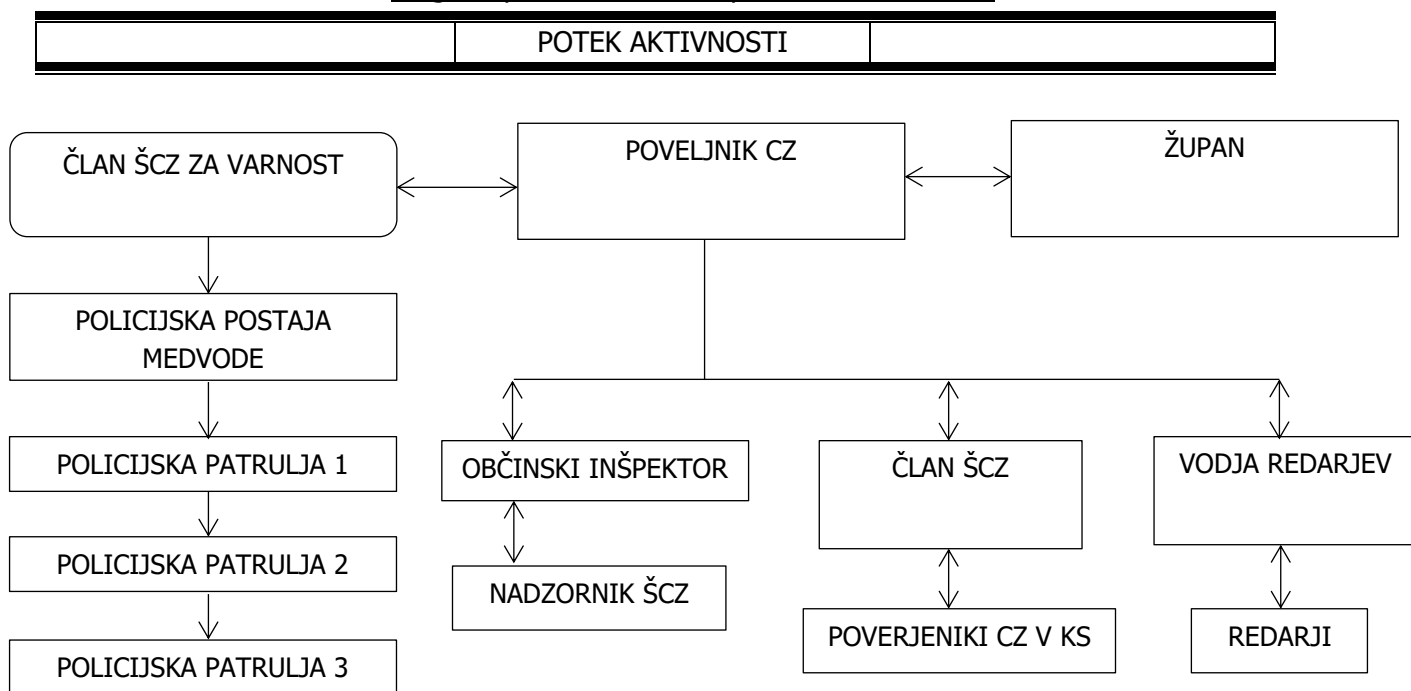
| | POTEK AKTIVNOSTI | |
|---|---|---|

ČLAN ŠCZ ZA VARNOST

POVELJNIK CZ

ŽUPAN

POLICIJSKA POSTAJA MEDVODE

POLICIJSKA PATRULJA 1

POLICIJSKA PATRULJA 2

POLICIJSKA PATRULJA 3

OBČINSKI INŠPEKTOR

NADZORNIK ŠCZ

ČLAN ŠCZ

POVERJENIKI CZ V KS

VODJA REDARJEV

REDARJI